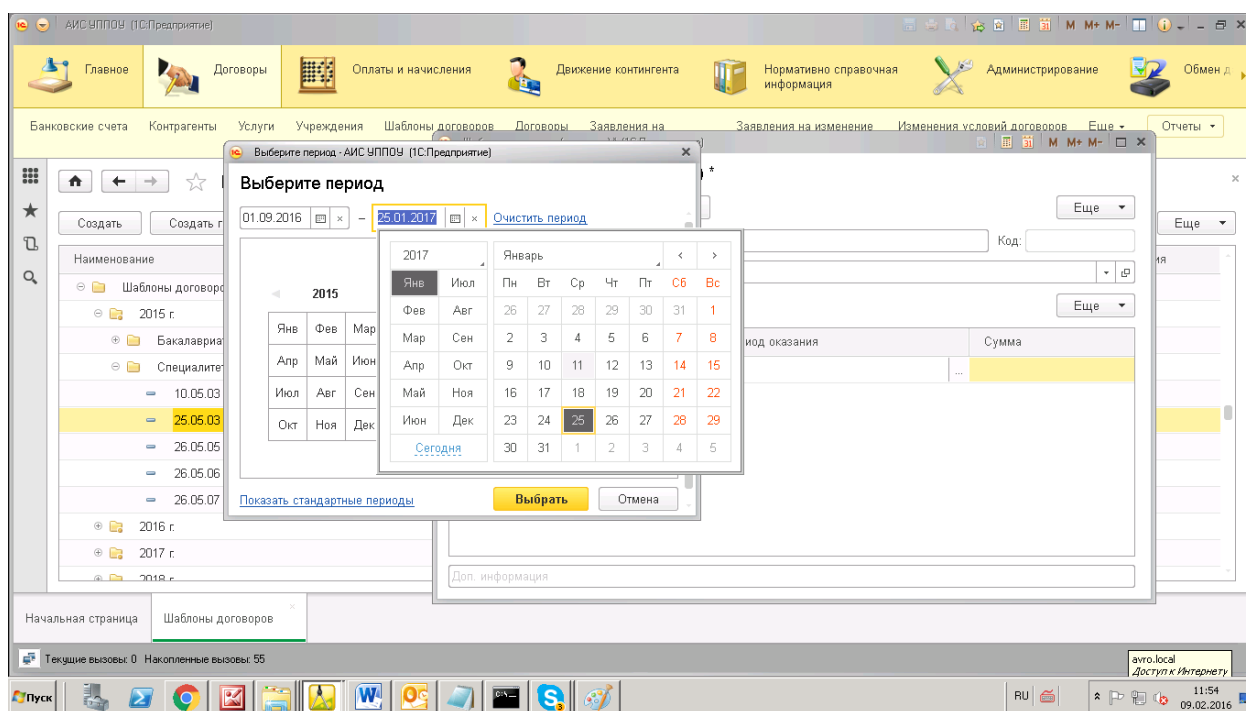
АИС УППОУ (1С:Предприятие)

M M+ M-

Главное
Договоры
Оплаты и начисления
Движение контингента
Нормативно справочная информация
Администрирование
Обмен д

Банковские счета   Контрагенты   Услуги   Учреждения   Шаблоны договоров   Договоры   Заявления на   Заявления на изменение   Изменения условий договоров   Еще ▾   Отчеты ▾

Выберите период - АИС УППОУ (1С:Предприятие)

Выберите период

01.09.2016 – 25.01.2017 Очистить период

2015

| Янв | Фев | Мар |
|---|---|---|
| Апр | Май | Июн |
| Июл | Авг | Сен |
| Окт | Ноя | Дек |

2017 Январь

| | | Пн | Вт | Ср | Чт | Пт | Сб | Вс |
|---|---|---|---|---|---|---|---|---|
| Янв | Июл | 26 | 27 | 28 | 29 | 30 | 31 | 1 |
| Фев | Авг | 2 | 3 | 4 | 5 | 6 | 7 | 8 |
| Мар | Сен | 9 | 10 | 11 | 12 | 13 | 14 | 15 |
| Апр | Окт | 16 | 17 | 18 | 19 | 20 | 21 | 22 |
| Май | Ноя | 23 | 24 | 25 | 26 | 27 | 28 | 29 |
| Июн | Дек | 30 | 31 | 1 | 2 | 3 | 4 | 5 |

Сегодня

Показать стандартные периоды
Выбрать   Отмена

Создать   Создать г

Наименование
Шаблоны договоро
2015 г.
Бакалавриат
Специалитет
10.05.03
25.05.03
26.05.05
26.05.06
26.05.07
2016 г.
2017 г.
2018 г.

Еще ▾
Код:
Еще ▾
иод оказания   Сумма
Доп. информация
Еще ▾
ия

Начальная страница   Шаблоны договоров

Текущие вызовы: 0   Накопленные вызовы: 55

avro.local
Доступ к Интернету

Пуск   RU   11:54 09.02.2016